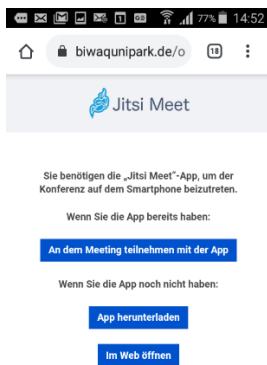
77% 14:52

biwaqunipark.de/o

18

Jitsi Meet

Sie benötigen die „Jitsi Meet"-App, um der Konferenz auf dem Smartphone beizutreten.

Wenn Sie die App bereits haben:

An dem Meeting teilnehmen mit der App

Wenn Sie die App noch nicht haben:

App herunterladen

Im Web öffnen